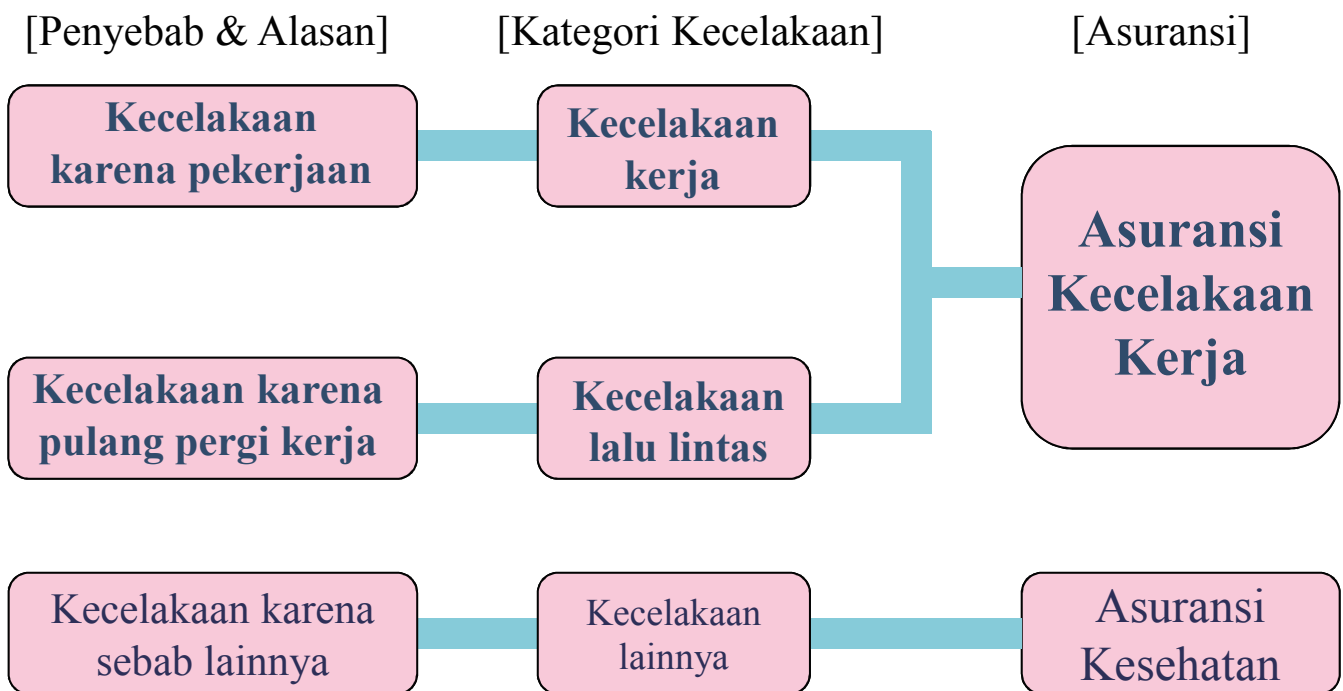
[Penyebab & Alasan]

[Kategori Kecelakaan]

[Asuransi]

Kecelakaan karena pekerjaan

Kecelakaan kerja

Asuransi Kecelakaan Kerja

Kecelakaan karena pulang pergi kerja

Kecelakaan lalu lintas

Kecelakaan karena sebab lainnya

Kecelakaan lainnya

Asuransi Kesehatan